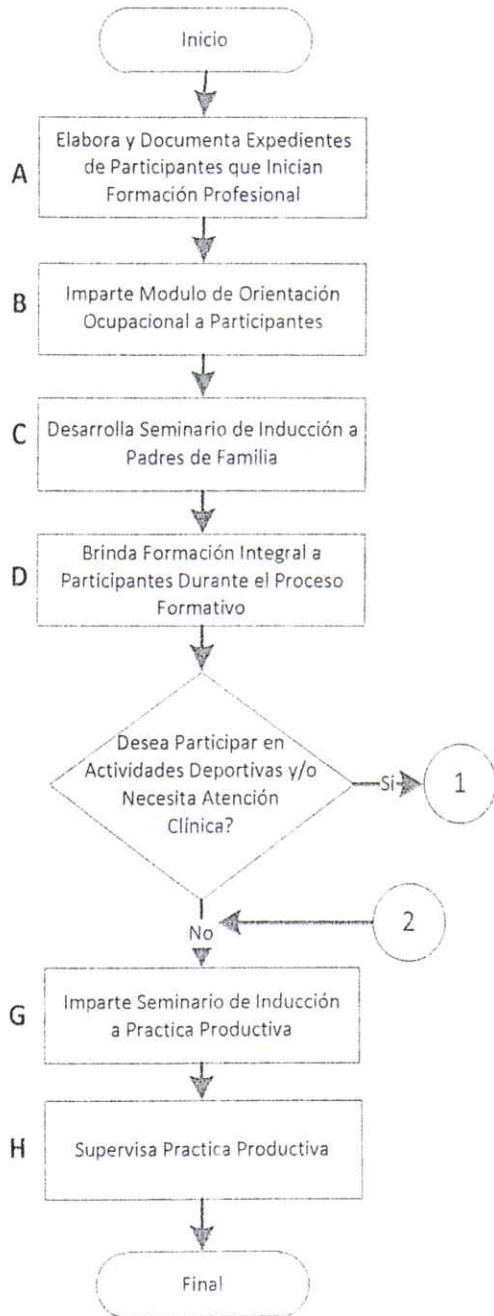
Inicio

A
Elabora y Documenta Expedientes de Participantes que Inician Formación Profesional

B
Imparte Modulo de Orientación Ocupacional a Participantes

C
Desarrolla Seminario de Inducción a Padres de Familia

D
Brinda Formación Integral a Participantes Durante el Proceso Formativo

Desea Participar en Actividades Deportivas y/o Necesita Atención Clínica?

Si

1

2

No

G
Imparte Seminario de Inducción a Practica Productiva

H
Supervisa Practica Productiva

Final